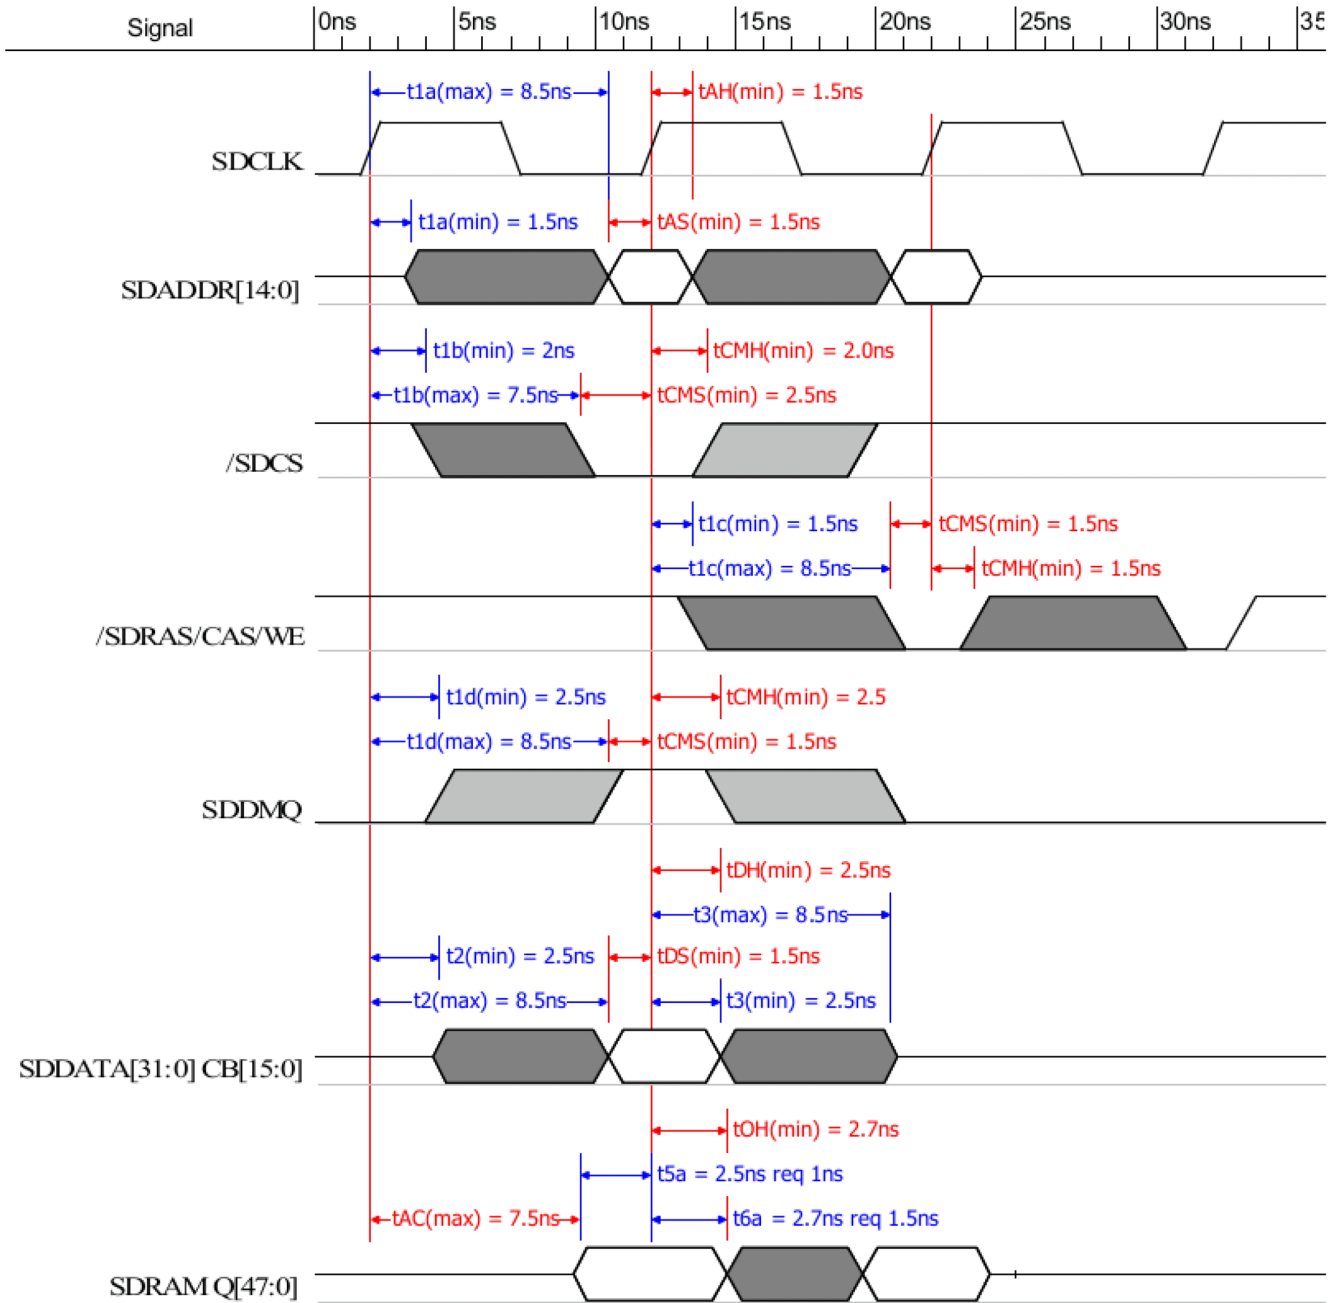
Signal
0ns
5ns
10ns
15ns
20ns
25ns
30ns
35

t1a(max) = 8.5ns
tAH(min) = 1.5ns
SDCLK
t1a(min) = 1.5ns
tAS(min) = 1.5ns
SDADDR[14:0]
t1b(min) = 2ns
tCMH(min) = 2.0ns
t1b(max) = 7.5ns
tCMS(min) = 2.5ns
/SDCS
t1c(min) = 1.5ns
tCMS(min) = 1.5ns
t1c(max) = 8.5ns
tCMH(min) = 1.5ns
/SDRAS/CAS/WE
t1d(min) = 2.5ns
tCMH(min) = 2.5
t1d(max) = 8.5ns
tCMS(min) = 1.5ns
SDDMQ
tDH(min) = 2.5ns
t3(max) = 8.5ns
t2(min) = 2.5ns
tDS(min) = 1.5ns
t2(max) = 8.5ns
t3(min) = 2.5ns
SDDATA[31:0] CB[15:0]
tOH(min) = 2.7ns
t5a = 2.5ns req 1ns
tAC(max) = 7.5ns
t6a = 2.7ns req 1.5ns
SDRAM Q[47:0]